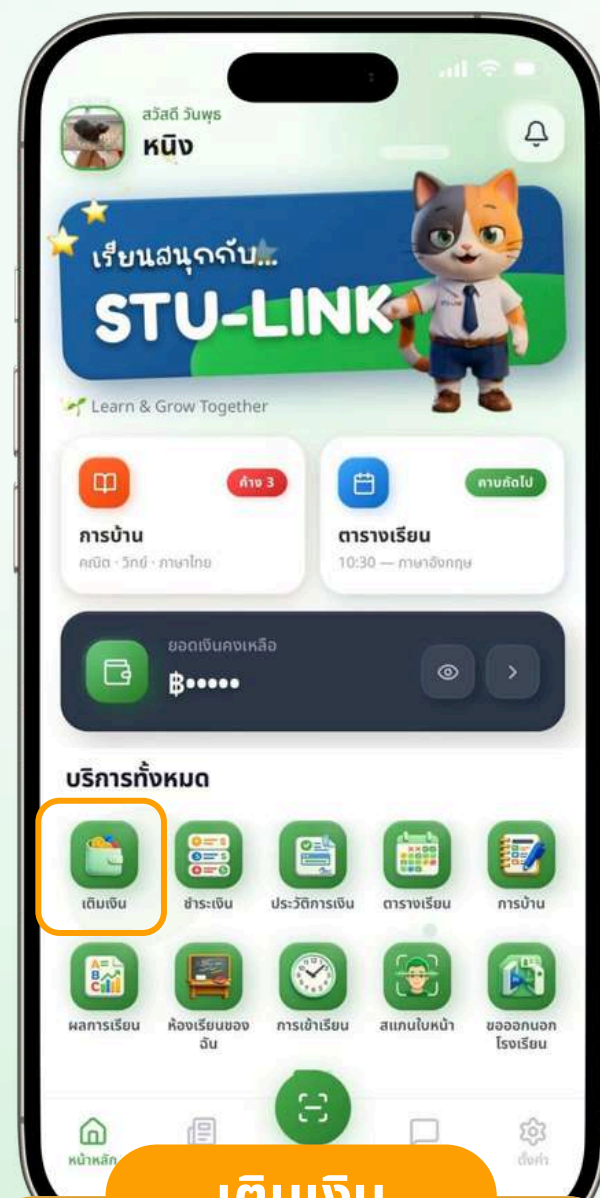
สวัสดี วันพุธ
หนิง

เรียนสนุกกับ...
STU-LINK

Learn & Grow Together

ค้าง 3
การบ้าน
คณิต · วิทย์ · ภาษาไทย

คาบถัดไป
ตารางเรียน
10:30 — ภาษาอังกฤษ

ยอดเงินคงเหลือ
฿•••••

บริการทั้งหมด

เติมเงิน
ชำระเงิน
ประวัติการเงิน
ตารางเรียน
การบ้าน
ผลการเรียน
ห้องเรียนของฉัน
การเข้าเรียน
สแกนใบหน้า
ขออนุญาตออกนอกโรงเรียน

หน้าหลัก
ตั้งค่า

เติมเงิน